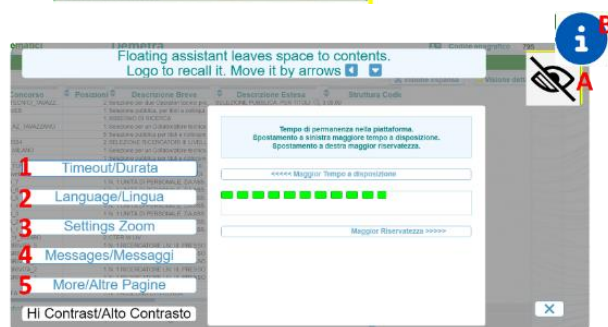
Floating assistant leaves space to contents.
Logo to recall it. Move it by arrows

B

A

1 Timeout/Durata
2 Language/Lingua
3 Settings Zoom
4 Messages/Messaggi
5 More/Altre Pagine
Hi Contrast/Alto Contrasto

Tempo di permanenza nella piattaforma.
Spostamento a sinistra maggiore tempo a disposizione.
Spostamento a destra maggiore riservatezza.

<<<<< Maggior Tempo a disposizione

Maggior Riservatezza >>>>>

Demetra
Concorso
Posizioni
Descrizione Breve
Descrizione Estesa
Struttura Codi